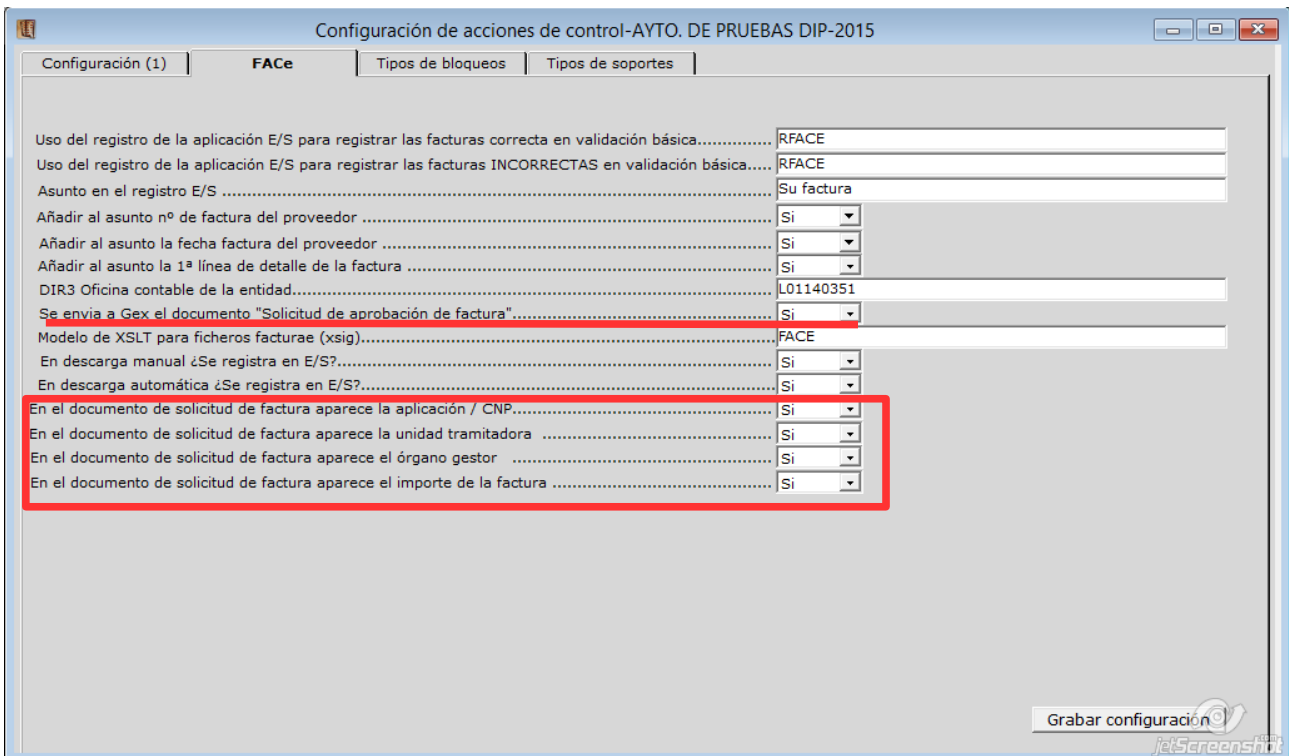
Configuración de acciones de control-AYTO. DE PRUEBAS DIP-2015

Configuración (1) | FACe | Tipos de bloqueos | Tipos de soportes

Uso del registro de la aplicación E/S para registrar las facturas correcta en validación básica.............. RFACE
Uso del registro de la aplicación E/S para registrar las facturas INCORRECTAS en validación básica..... RFACE
Asunto en el registro E/S .................................................................................................. Su factura
Añadir al asunto nº de factura del proveedor ............................................................. Si
Añadir al asunto la fecha factura del proveedor ......................................................... Si
Añadir al asunto la 1ª línea de detalle de la factura ................................................... Si
DIR3 Oficina contable de la entidad............................................................................ L01140351
Se envia a Gex el documento "Solicitud de aprobación de factura"............................. Si
Modelo de XSLT para ficheros facturae (xsig)............................................................. FACE
En descarga manual ¿Se registra en E/S?.................................................................... Si
En descarga automática ¿Se registra en E/S?.............................................................. Si
En el documento de solicitud de factura aparece la aplicación / CNP.......................... Si
En el documento de solicitud de factura aparece la unidad tramitadora ..................... Si
En el documento de solicitud de factura aparece el órgano gestor ............................. Si
En el documento de solicitud de factura aparece el importe de la factura .................. Si

Grabar configuración

jetScreenshot